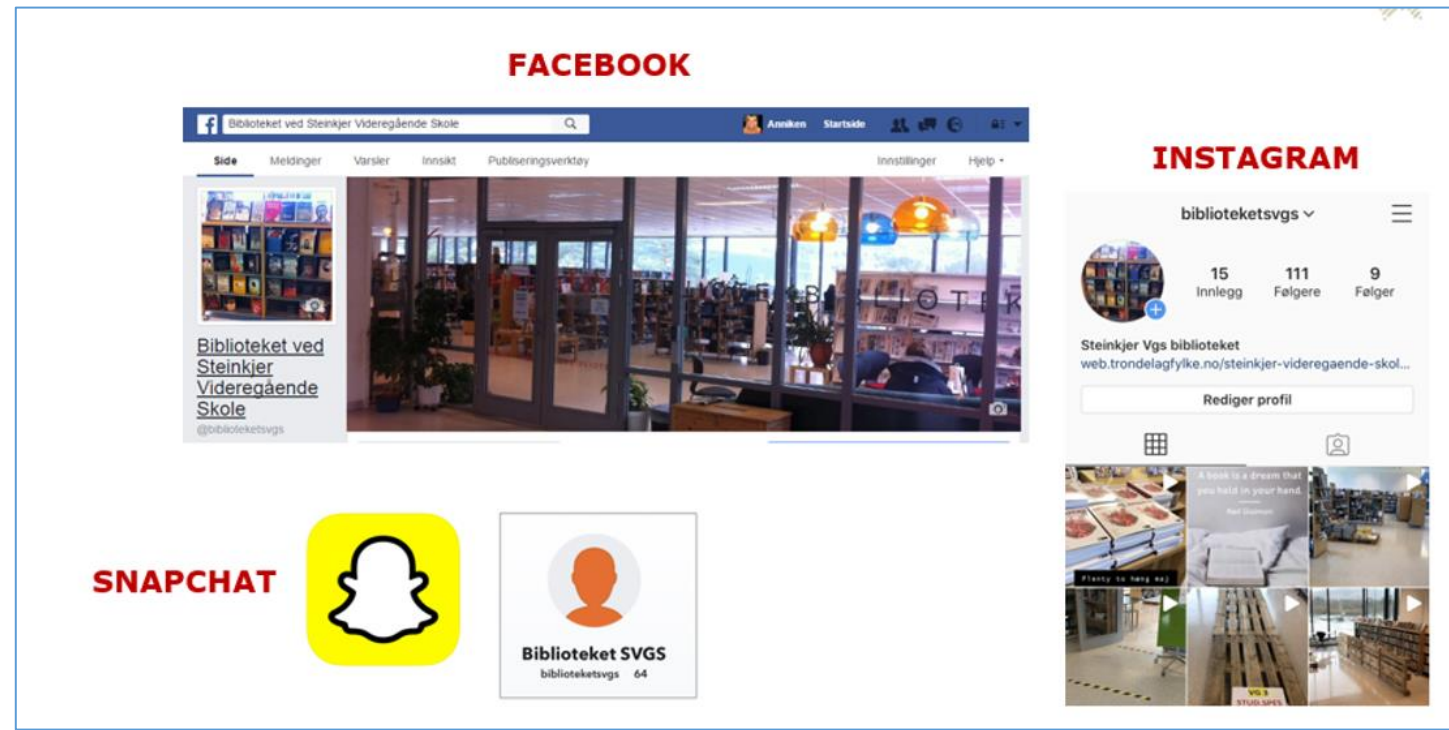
FACEBOOK

Biblioteket ved Steinkjer Videregående Skole

Anniken Startside

Side Meldinger Varsler Innsikt Publiseringsverktøy Innstillinger Hjelp

Biblioteket ved Steinkjer Videregående Skole
@biblioteketsvgs

INSTAGRAM

biblioteketsvgs

15 Innlegg
111 Følgere
9 Følger

Steinkjer Vgs biblioteket
web.trondelagfylke.no/steinkjer-videregaende-skol...

Rediger profil

A book is a dream that you hold in your hand.
Neil Gaiman

Plenty to hang maj

VG 3 STUD.SPES

SNAPCHAT

Biblioteket SVGS
biblioteketsvgs 64